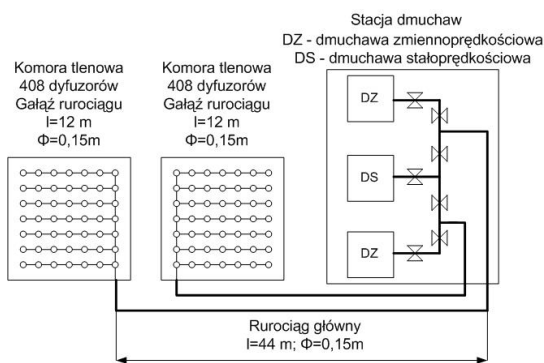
Stacja dmuchaw
DZ - dmuchawa zmiennoprędkościowa
DS - dmuchawa stałoprędkościowa

Komora tlenowa
408 dyfuzorów
Gałąź rurociągu
l=12 m
Φ=0,15m

Komora tlenowa
408 dyfuzorów
Gałąź rurociągu
l=12 m
Φ=0,15m

DZ

DS

DZ

Rurociąg główny
l=44 m; Φ=0,15m